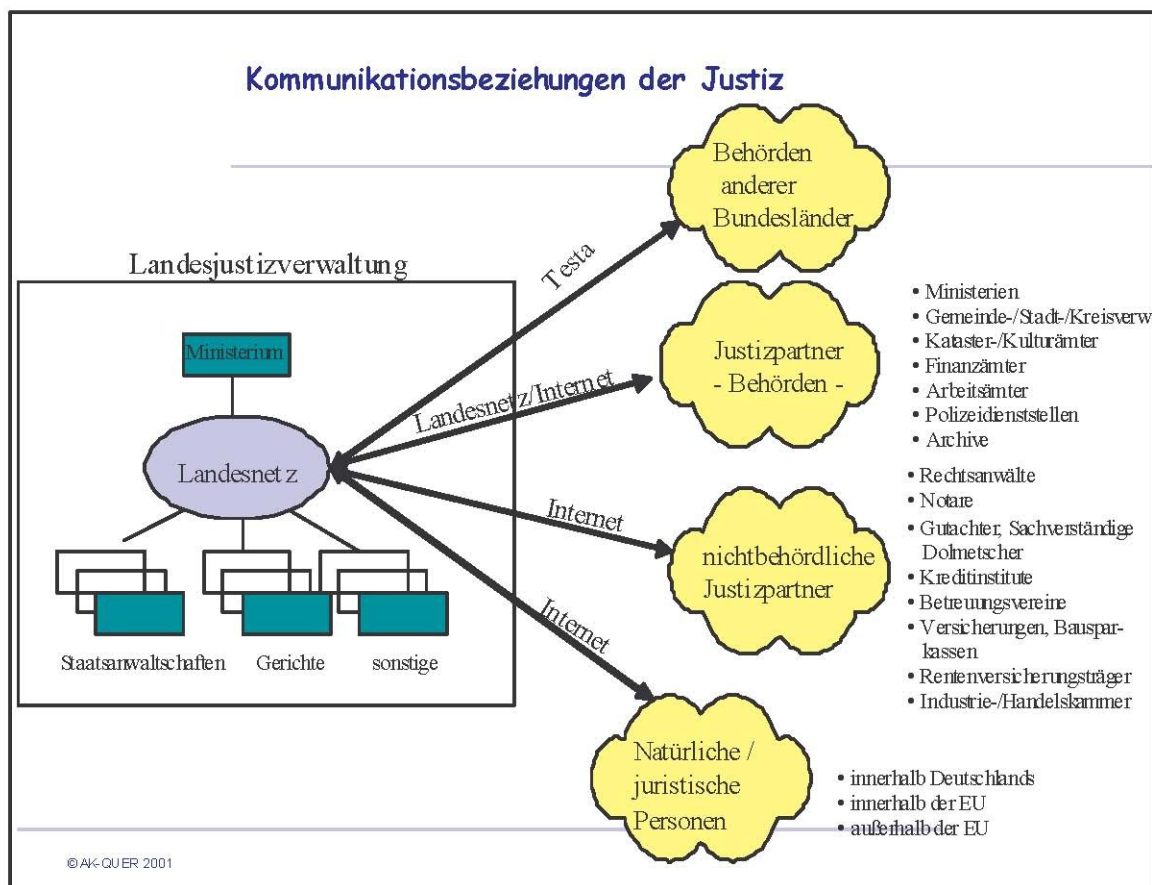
Kommunikationsbeziehungen der Justiz

Landesjustizverwaltung

Ministerium

Landesnetz

Staatsanwaltschaften Gerichte sonstige

Testa

Landesnetz/Internet

Internet

Internet

Behörden anderer Bundesländer

Justizpartner - Behörden -

• Ministerien
• Gemeinde-/Stadt-/Kreisverw
• Kataster-/Kulturämter
• Finanzämter
• Arbeitsämter
• Polizeidienststellen
• Archive

nichtbehördliche Justizpartner

• Rechtsanwälte
• Notare
• Gutachter, Sachverständige Dolmetscher
• Kreditinstitute
• Betreuungsvereine
• Versicherungen, Bausparkassen
• Rentenversicherungsträger
• Industrie-/Handelskammer

Natürliche / juristische Personen

• innerhalb Deutschlands
• innerhalb der EU
• außerhalb der EU

© AK-QUER 2001